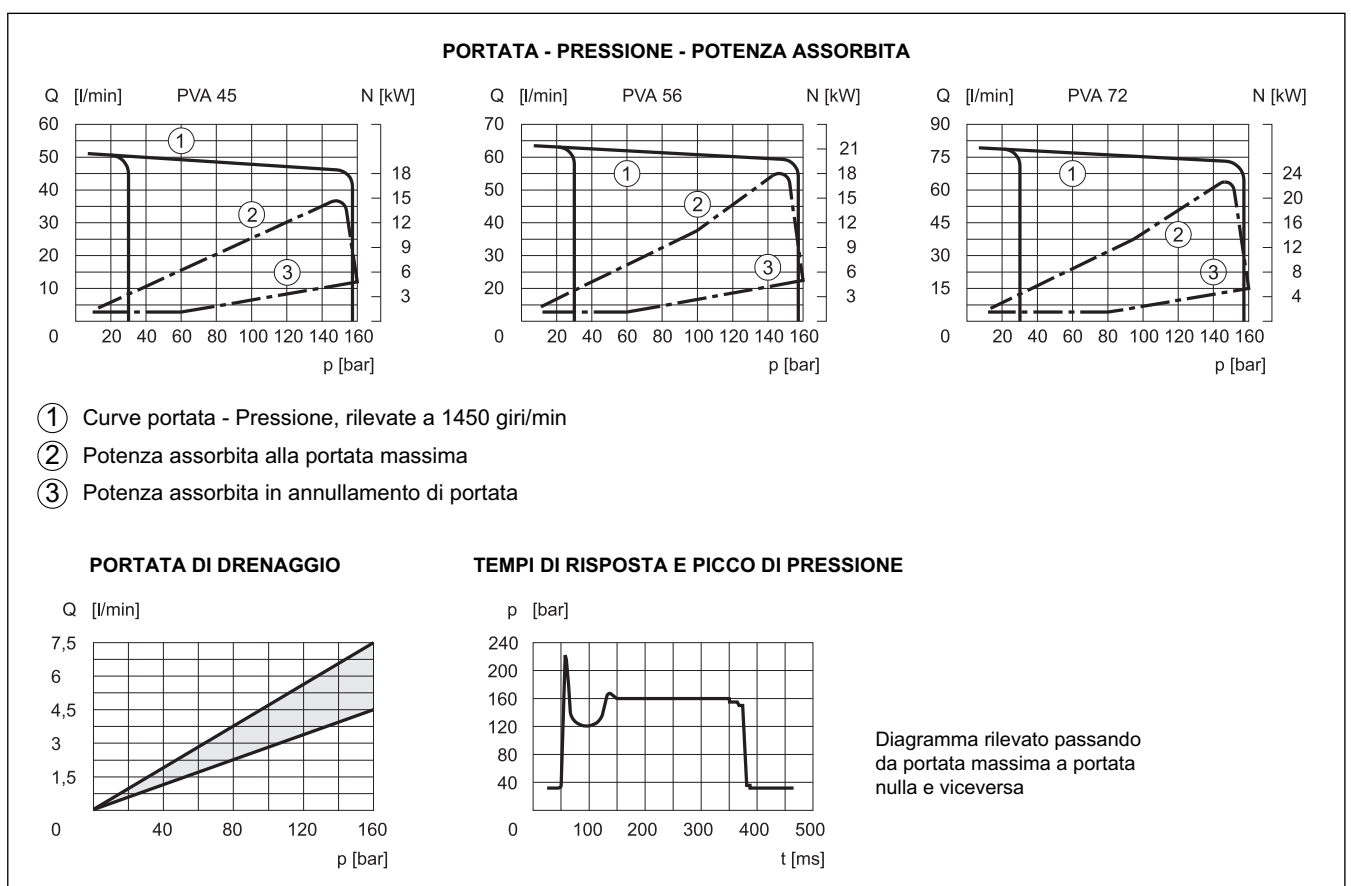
PORTATA - PRESSIONE - POTENZA ASSORBITA

Q [l/min] PVA 45 N [kW]
60
50
40
30
20
10
0
18
15
12
9
6
3
20 40 60 80 100 120 140 160
p [bar]
1
2
3

Q [l/min] PVA 56 N [kW]
70
60
50
40
30
20
0
21
18
15
12
9
6
3
20 40 60 80 100 120 140 160
p [bar]
1
2
3

Q [l/min] PVA 72 N [kW]
90
75
60
45
30
15
0
24
20
16
12
8
4
20 40 60 80 100 120 140 160
p [bar]
1
2
3

(1) Curve portata - Pressione, rilevate a 1450 giri/min
(2) Potenza assorbita alla portata massima
(3) Potenza assorbita in annullamento di portata

PORTATA DI DRENAGGIO

Q [l/min]
7,5
6
4,5
3
1,5
0
40 80 120 160
p [bar]

TEMPI DI RISPOSTA E PICCO DI PRESSIONE

p [bar]
240
200
160
120
80
40
0
100 200 300 400 500
t [ms]

Diagramma rilevato passando da portata massima a portata nulla e viceversa